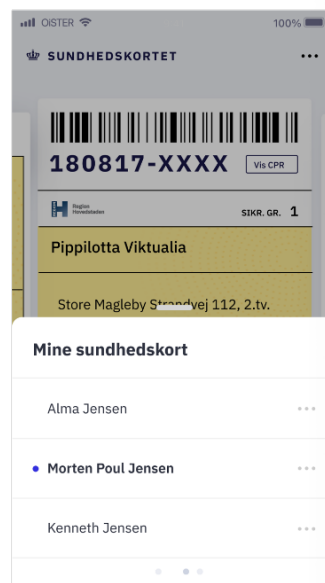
OISTER 100%

SUNDHEDSKORTET •••

180817-XXXX Vis CPR

Region Hovedstaden SIKR. GR. 1

Pippilotta Viktualia

Store Magleby Strandvej 112, 2.tv.

Mine sundhedskort

Alma Jensen •••

Morten Poul Jensen •••

Kenneth Jensen •••